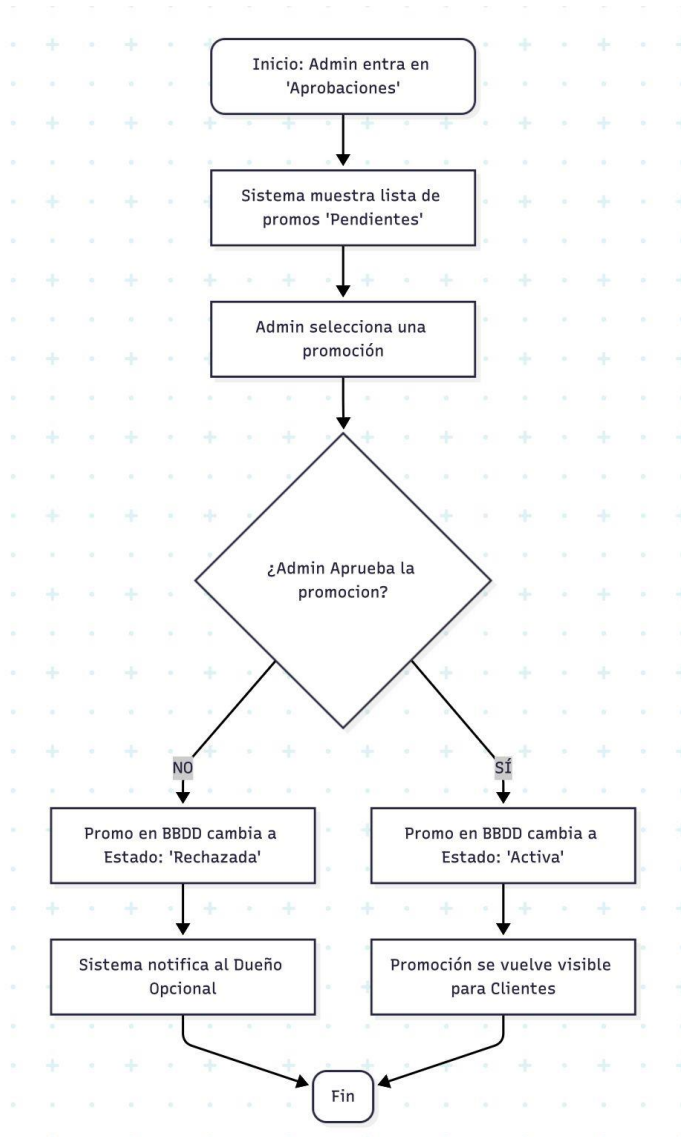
Inicio: Admin entra en 'Aprobaciones'

Sistema muestra lista de promos 'Pendientes'

Admin selecciona una promoción

¿Admin Aprueba la promocion?

NO

SÍ

Promo en BBDD cambia a Estado: 'Rechazada'

Promo en BBDD cambia a Estado: 'Activa'

Sistema notifica al Dueño Opcional

Promoción se vuelve visible para Clientes

Fin